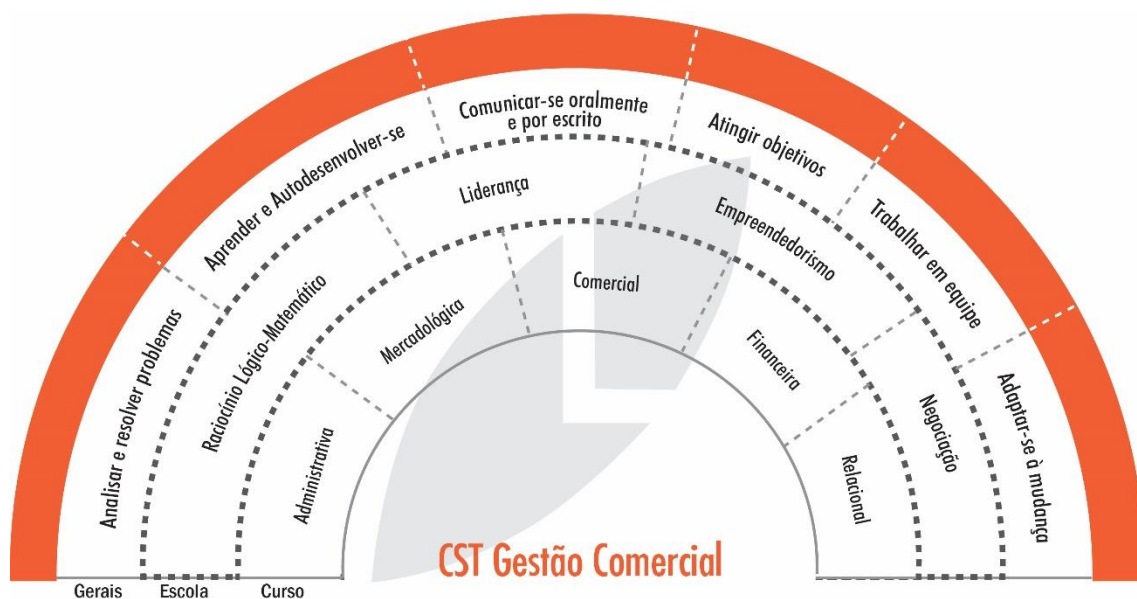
Analisar e resolver problemas
Aprender e Autodesenvolver-se
Comunicar-se oralmente e por escrito
Atingir objetivos
Trabalhar em equipe
Adaptar-se à mudança

Raciocínio Lógico-Matemático
Liderança
Empreendedorismo
Negociação

Administrativa
Mercadológica
Comercial
Financeira
Relacional

CST Gestão Comercial

Gerais
Escola
Curso